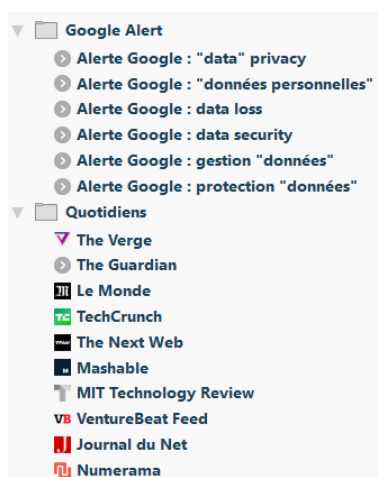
Google Alert
Alerte Google : "data" privacy
Alerte Google : "données personnelles"
Alerte Google : data loss
Alerte Google : data security
Alerte Google : gestion "données"
Alerte Google : protection "données"
Quotidiens
The Verge
The Guardian
Le Monde
TechCrunch
The Next Web
Mashable
MIT Technology Review
VentureBeat Feed
Journal du Net
Numerama